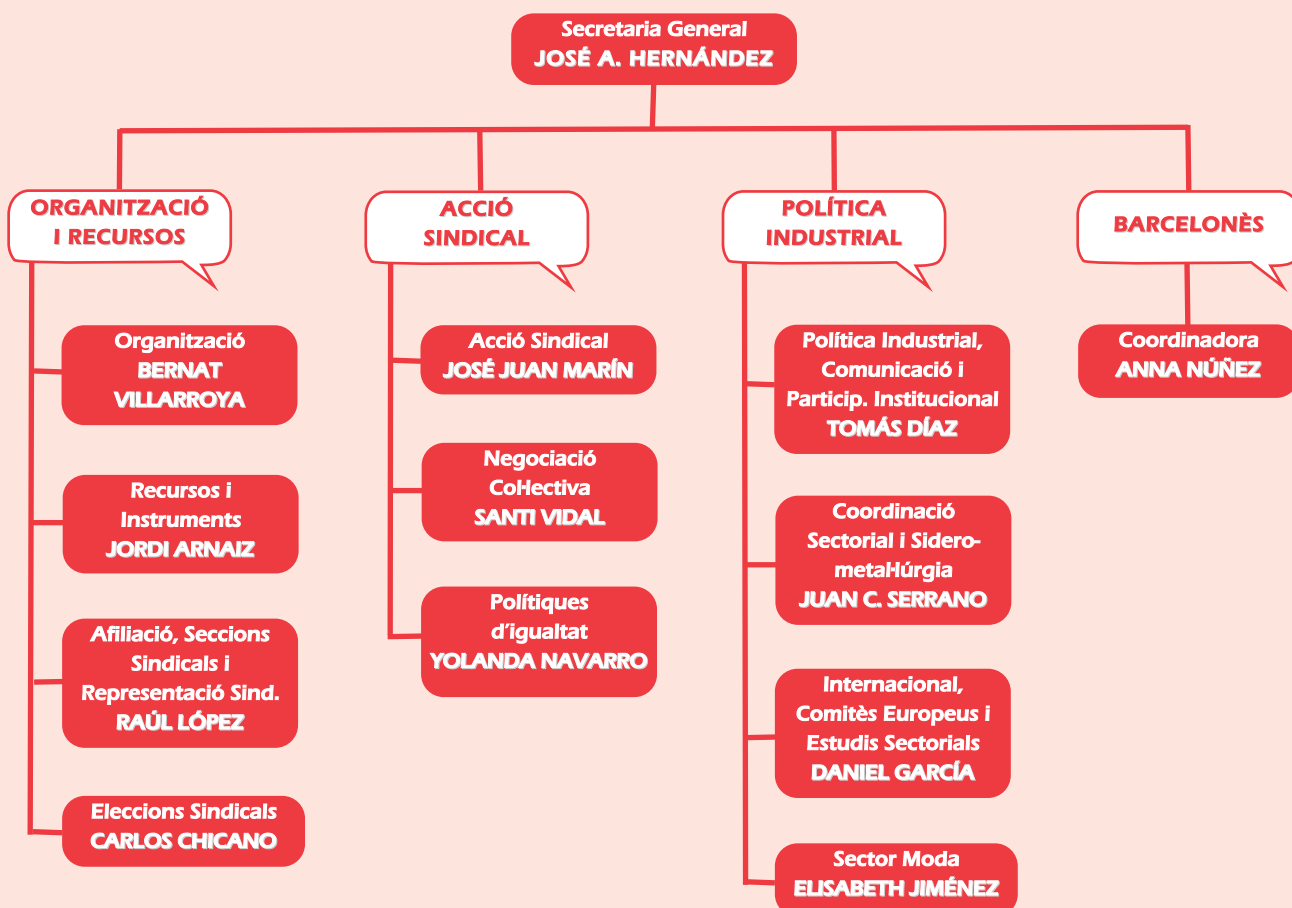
Secretaria General
JOSÉ A. HERNÁNDEZ

ORGANITZACIÓ I RECURSOS

Organització
BERNAT VILLARROYA

Recursos i Instruments
JORDI ARNAIZ

Afiliació, Seccions Sindicals i Representació Sind.
RAÚL LÓPEZ

Eleccions Sindicals
CARLOS CHICANO

ACCIÓ SINDICAL

Acció Sindical
JOSÉ JUAN MARÍN

Negociació CoHectiva
SANTI VIDAL

Polítiques d'igualtat
YOLANDA NAVARRO

POLÍTICA INDUSTRIAL

Política Industrial, Comunicació i Particip. Institucional
TOMÁS DÍAZ

Coordinació Sectorial i Siderometalúrgia
JUAN C. SERRANO

Internacional, Comitès Europeus i Estudis Sectorials
DANIEL GARCÍA

Sector Moda
ELISABETH JIMÉNEZ

BARCELONÈS

Coordinadora
ANNA NÚÑEZ